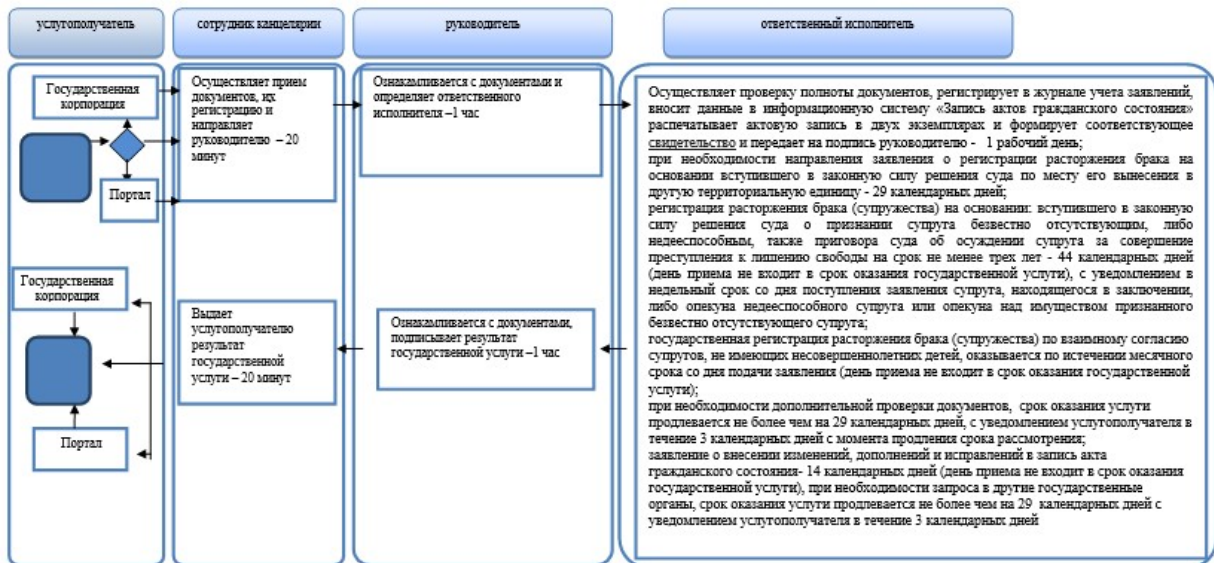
услугополучатель

сотрудник канцелярии

руководитель

ответственный исполнитель

Государственная корпорация

Портал

Осуществляет прием документов, их регистрацию и направляет руководителю – 20 минут

Ознакамливается с документами и определяет ответственного исполнителя –1 час

Осуществляет проверку полноты документов, регистрирует в журнале учета заявлений, вносит данные в информационную систему «Запись актов гражданского состояния» распечатывает актовую запись в двух экземплярах и формирует соответствующее свидетельство и передает на подпись руководителю - 1 рабочий день;
при необходимости направления заявления о регистрации расторжения брака на основании вступившего в законную силу решения суда по месту его вынесения в другую территориальную единицу - 29 календарных дней;
регистрация расторжения брака (супружества) на основании: вступившего в законную силу решения суда о признании супруга безвестно отсутствующим, либо недееспособным, также приговора суда об осуждении супруга за совершение преступления к лишению свободы на срок не менее трех лет - 44 календарных дней (день приема не входит в срок оказания государственной услуги), с уведомлением в недельный срок со дня поступления заявления супруга, находящегося в заключении, либо опекуна недееспособного супруга или опекуна над имуществом признанного безвестно отсутствующего супруга;
государственная регистрация расторжения брака (супружества) по взаимному согласию супругов, не имеющих несовершеннолетних детей, оказывается по истечении месячного срока со дня подачи заявления (день приема не входит в срок оказания государственной услуги);
при необходимости дополнительной проверки документов, срок оказания услуги продлевается не более чем на 29 календарных дней, с уведомлением услугополучателя в течение 3 календарных дней с момента продления срока рассмотрения;
заявление о внесении изменений, дополнений и исправлений в запись акта гражданского состояния- 14 календарных дней (день приема не входит в срок оказания государственной услуги), при необходимости запроса в другие государственные органы, срок оказания услуги продлевается не более чем на 29 календарных дней с уведомлением услугополучателя в течение 3 календарных дней

Государственная корпорация

Выдает услугополучателю результат государственной услуги – 20 минут

Ознакамливается с документами, подписывает результат государственной услуги –1 час

Портал